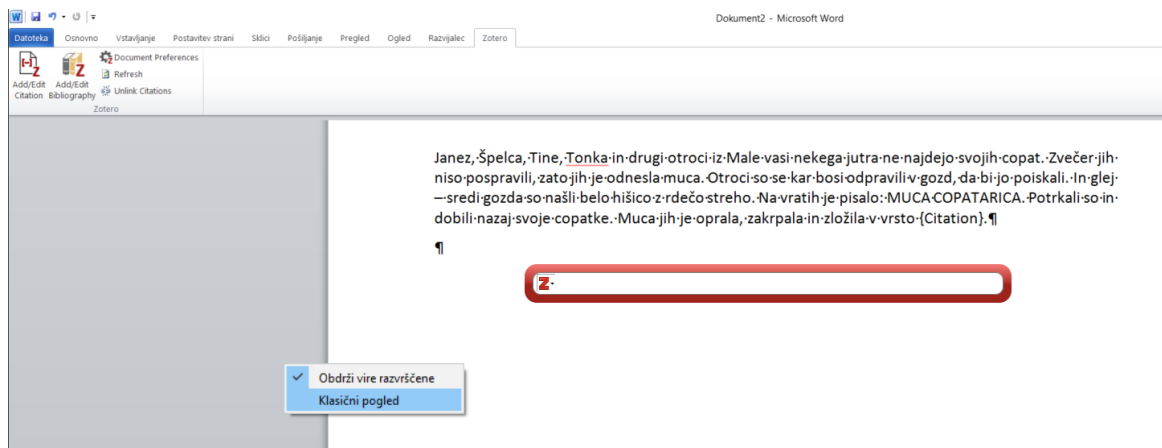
Dokument2 - Microsoft Word

Datoteka Osnovno Vstavljanje Postavitev strani Sklici Pošiljanje Pregled Ogled Razvijalec Zotero

Add/Edit Citation Add/Edit Bibliography Document Preferences Refresh Unlink Citations
Zotero

Janez, Špelca, Tine, Tonka in drugi otroci iz Male vasi nekega jutra ne najdejo svojih copat. Zvečer jih niso pospravili, zato jih je odnesla muca. Otroci so se kar bosi odpravili v gozd, da bi jo poiskali. In glej — sredi gozda so našli belo hišico z rdečo streho. Na vratih je pisalo: MUCA COPATARICA. Potrkali so in dobili nazaj svoje copatke. Muca jih je oprala, zakrpala in zložila v vrsto {Citation}.¶

¶

Obdrži vire razvrščene
Klasični pogled